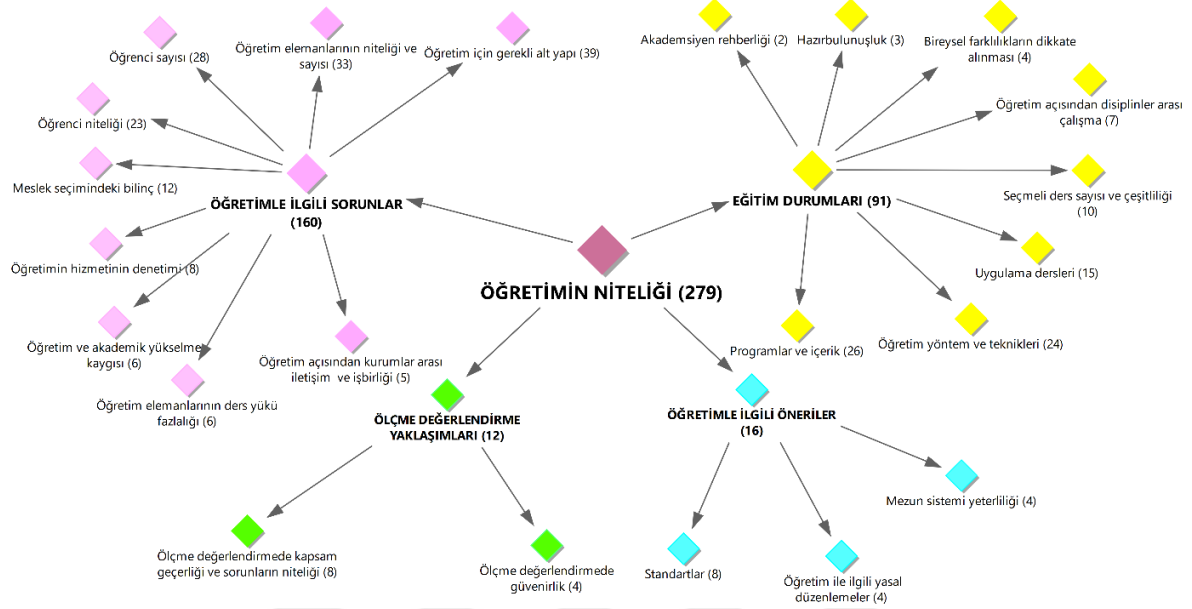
ÖĞRETİMİN NİTELİĞİ (279)

ÖĞRETİMLE İLGİLİ SORUNLAR (160)

Öğrenci sayısı (28)

Öğretim elemanlarının niteliği ve sayısı (33)

Öğretim için gerekli alt yapı (39)

Öğrenci niteliği (23)

Meslek seçimindeki bilinç (12)

Öğretimin hizmetinin denetimi (8)

Öğretim ve akademik yükselme kaygısı (6)

Öğretim elemanlarının ders yükü fazlalığı (6)

Öğretim açısından kurumlar arası iletişim ve işbirliği (5)

EĞİTİM DURUMLARI (91)

Akademsiyen rehberliği (2)

Hazırbulunuşluk (3)

Bireysel farklılıkların dikkate alınması (4)

Öğretim açısından disiplinler arası çalışma (7)

Seçmeli ders sayısı ve çeşitliliği (10)

Uygulama dersleri (15)

Öğretim yöntem ve teknikleri (24)

Programlar ve içerik (26)

ÖLÇME DEĞERLENDİRME YAKLAŞIMLARI (12)

Ölçme değerlendirmede kapsam geçerliği ve sorunların niteliği (8)

Ölçme değerlendirmede güvenirlik (4)

ÖĞRETİMLE İLGİLİ ÖNERİLER (16)

Mezun sistemi yeterliliği (4)

Standartlar (8)

Öğretim ile ilgili yasal düzenlemeler (4)